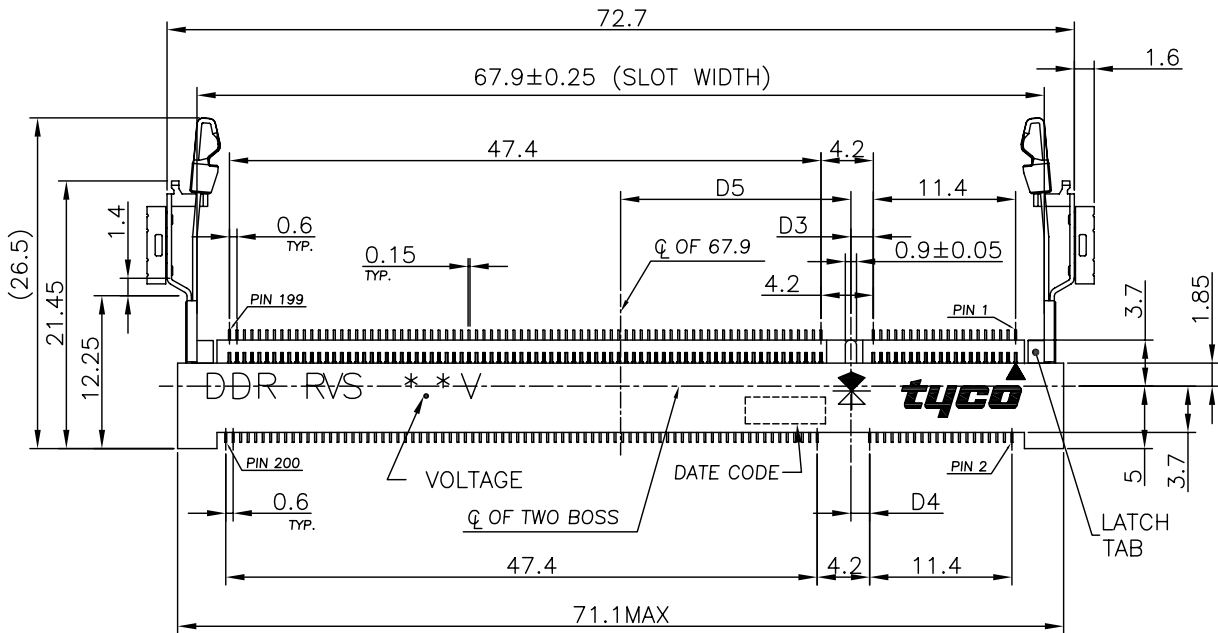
72.7

67.9±0.25 (SLOT WIDTH)

1.6

47.4

4.2

D5

11.4

(26.5)

21.45

12.25

1.4

0.6 TYP.

0.15 TYP.

℄ OF 67.9

D3

0.9±0.05

4.2

3.7

1.85

PIN 199

PIN 1

DDR RVS *.*V

tyco

PIN 200

VOLTAGE

DATE CODE

PIN 2

5

3.7

0.6 TYP.

℄ OF TWO BOSS

D4

LATCH TAB

47.4

4.2

11.4

71.1MAX